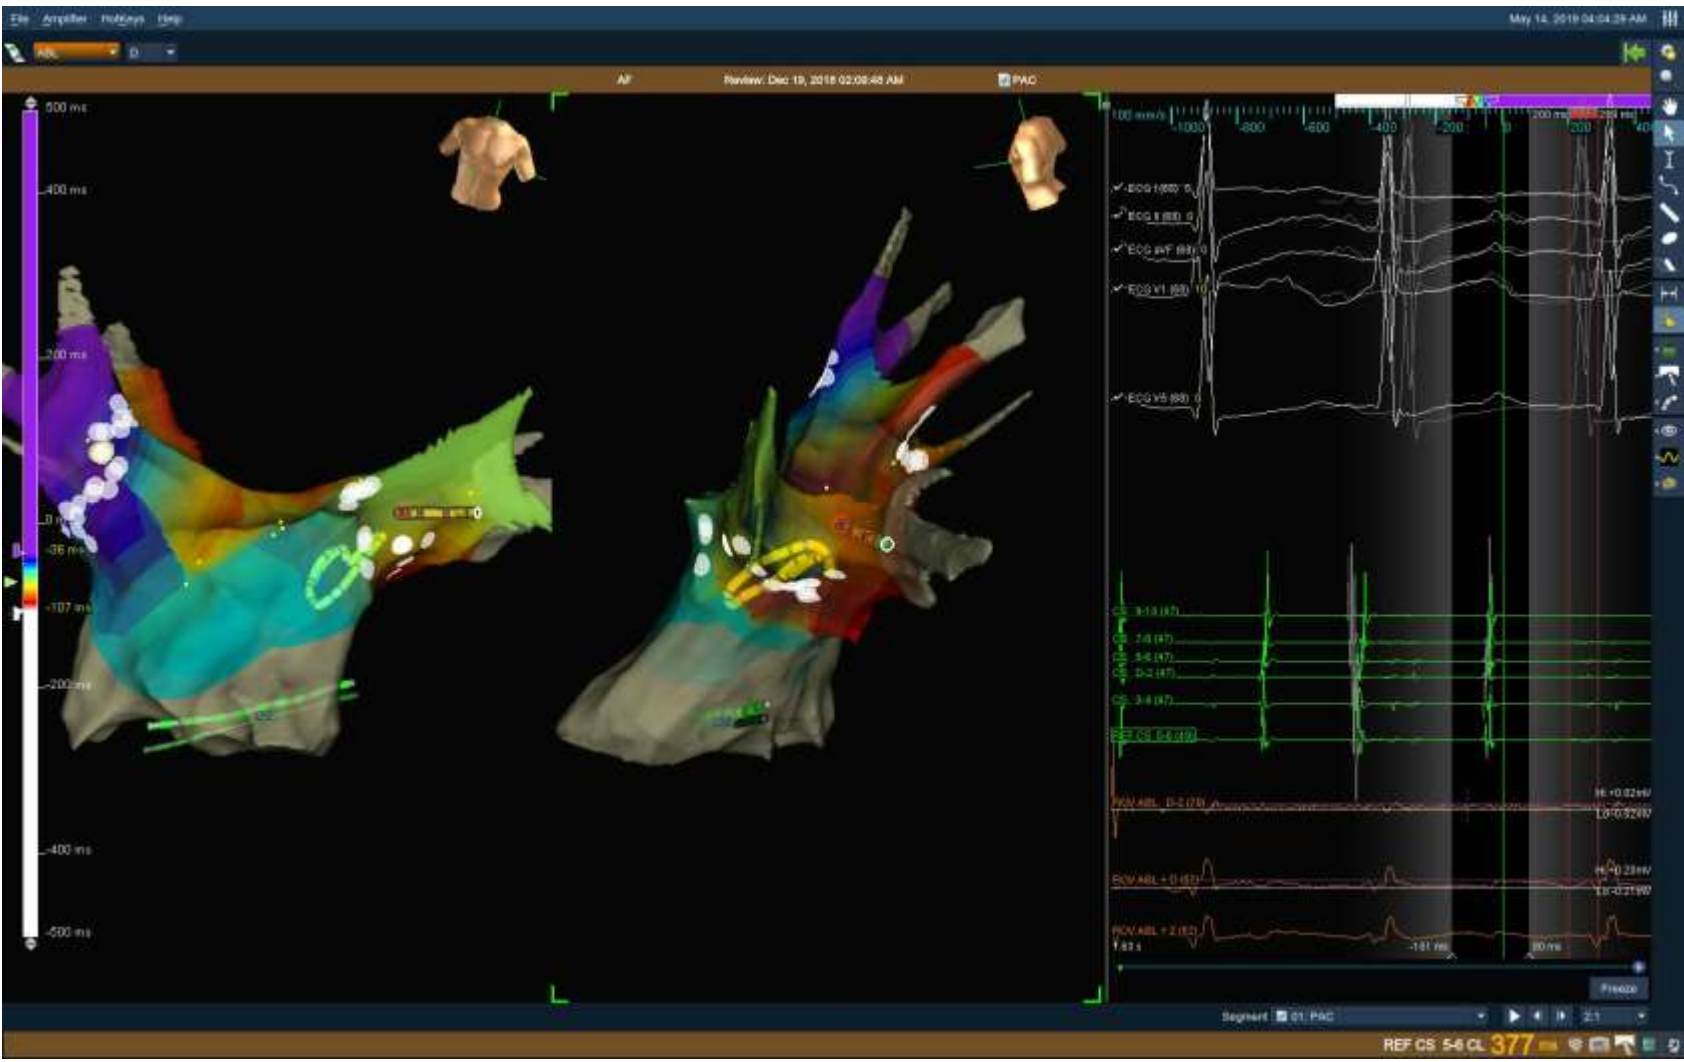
File Amplifier Hotkeys Help

May 14, 2019 04:04:29 AM

ABL D

AF

Review: Dec 19, 2018 02:09:48 AM

PAC

500 ms

400 ms

200 ms

0

-36 ms

-107 ms

-200 ms

-400 ms

-500 ms

100 mm/s

-1000 -800 -600 -400 -200 0 200 400

200 ms

ECG I (68) 0

ECG II (68) 0

ECG aVF (68) 0

ECG V1 (68) 10

ECG V5 (68) 0

CS 9-10 (47)

CS 7-8 (47)

CS 5-6 (47)

CS D-2 (47)

CS 3-4 (47)

REF CS 5-6 (49)

RCV ABL D-2 (78)

Hi: +0.02mV

Lo: 0.52mV

RCV ABL + 0 (63)

Hi: +0.28mV

Lo: -0.21mV

RCV ABL + 2 (63)

7.83 s

-161 ms

80 ms

Freeze

Segment 01: PAC

2:1

REF CS 5-6 CL 377 ms